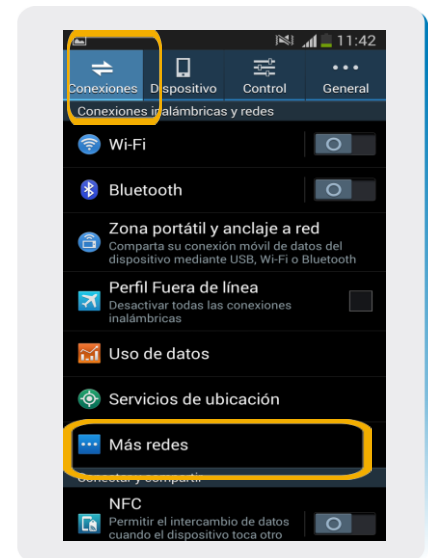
11:42

Conexiones Dispositivo Control General

Conexiones inalámbricas y redes

Wi-Fi

Bluetooth

Zona portátil y anclaje a red
Comparta su conexión móvil de datos del dispositivo mediante USB, Wi-Fi o Bluetooth

Perfil Fuera de línea
Desactivar todas las conexiones inalámbricas

Uso de datos

Servicios de ubicación

Más redes

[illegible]

NFC
Permitir el intercambio de datos cuando el dispositivo toca otro